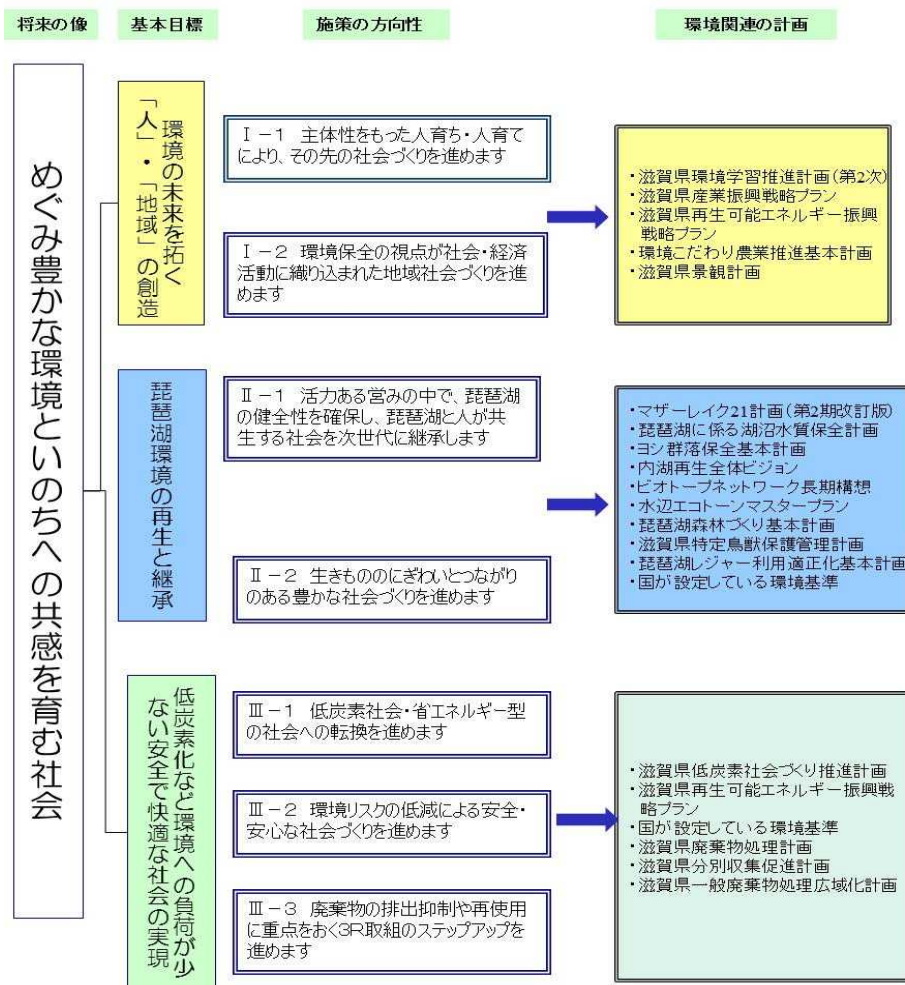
将来の像　基本目標　施策の方向性　環境関連の計画

めぐみ豊かな環境といのちへの共感を育む社会

環境の未来を拓く「人」・「地域」の創造

Ⅰ－1　主体性をもった人育ち・人育てにより、その先の社会づくりを進めます

Ⅰ－2　環境保全の視点が社会・経済活動に織り込まれた地域社会づくりを進めます

・滋賀県環境学習推進計画（第2次）
・滋賀県産業振興戦略プラン
・滋賀県再生可能エネルギー振興戦略プラン
・環境こだわり農業推進基本計画
・滋賀県景観計画

琵琶湖環境の再生と継承

Ⅱ－1　活力ある営みの中で、琵琶湖の健全性を確保し、琵琶湖と人が共生する社会を次世代に継承します

Ⅱ－2　生きもののにぎわいとつながりのある豊かな社会づくりを進めます

・マザーレイク21計画（第2期改訂版）
・琵琶湖に係る湖沼水質保全計画
・ヨシ群落保全基本計画
・内湖再生全体ビジョン
・ビオトープネットワーク長期構想
・水辺エコトーンマスタープラン
・琵琶湖森林づくり基本計画
・滋賀県特定鳥獣保護管理計画
・琵琶湖レジャー利用適正化基本計画
・国が設定している環境基準

低炭素化など環境への負荷が少ない安全で快適な社会の実現

Ⅲ－1　低炭素社会・省エネルギー型の社会への転換を進めます

Ⅲ－2　環境リスクの低減による安全・安心な社会づくりを進めます

Ⅲ－3　廃棄物の排出抑制や再使用に重点をおく3R取組のステップアップを進めます

・滋賀県低炭素社会づくり推進計画
・滋賀県再生可能エネルギー振興戦略プラン
・国が設定している環境基準
・滋賀県廃棄物処理計画
・滋賀県分別収集促進計画
・滋賀県一般廃棄物処理広域化計画